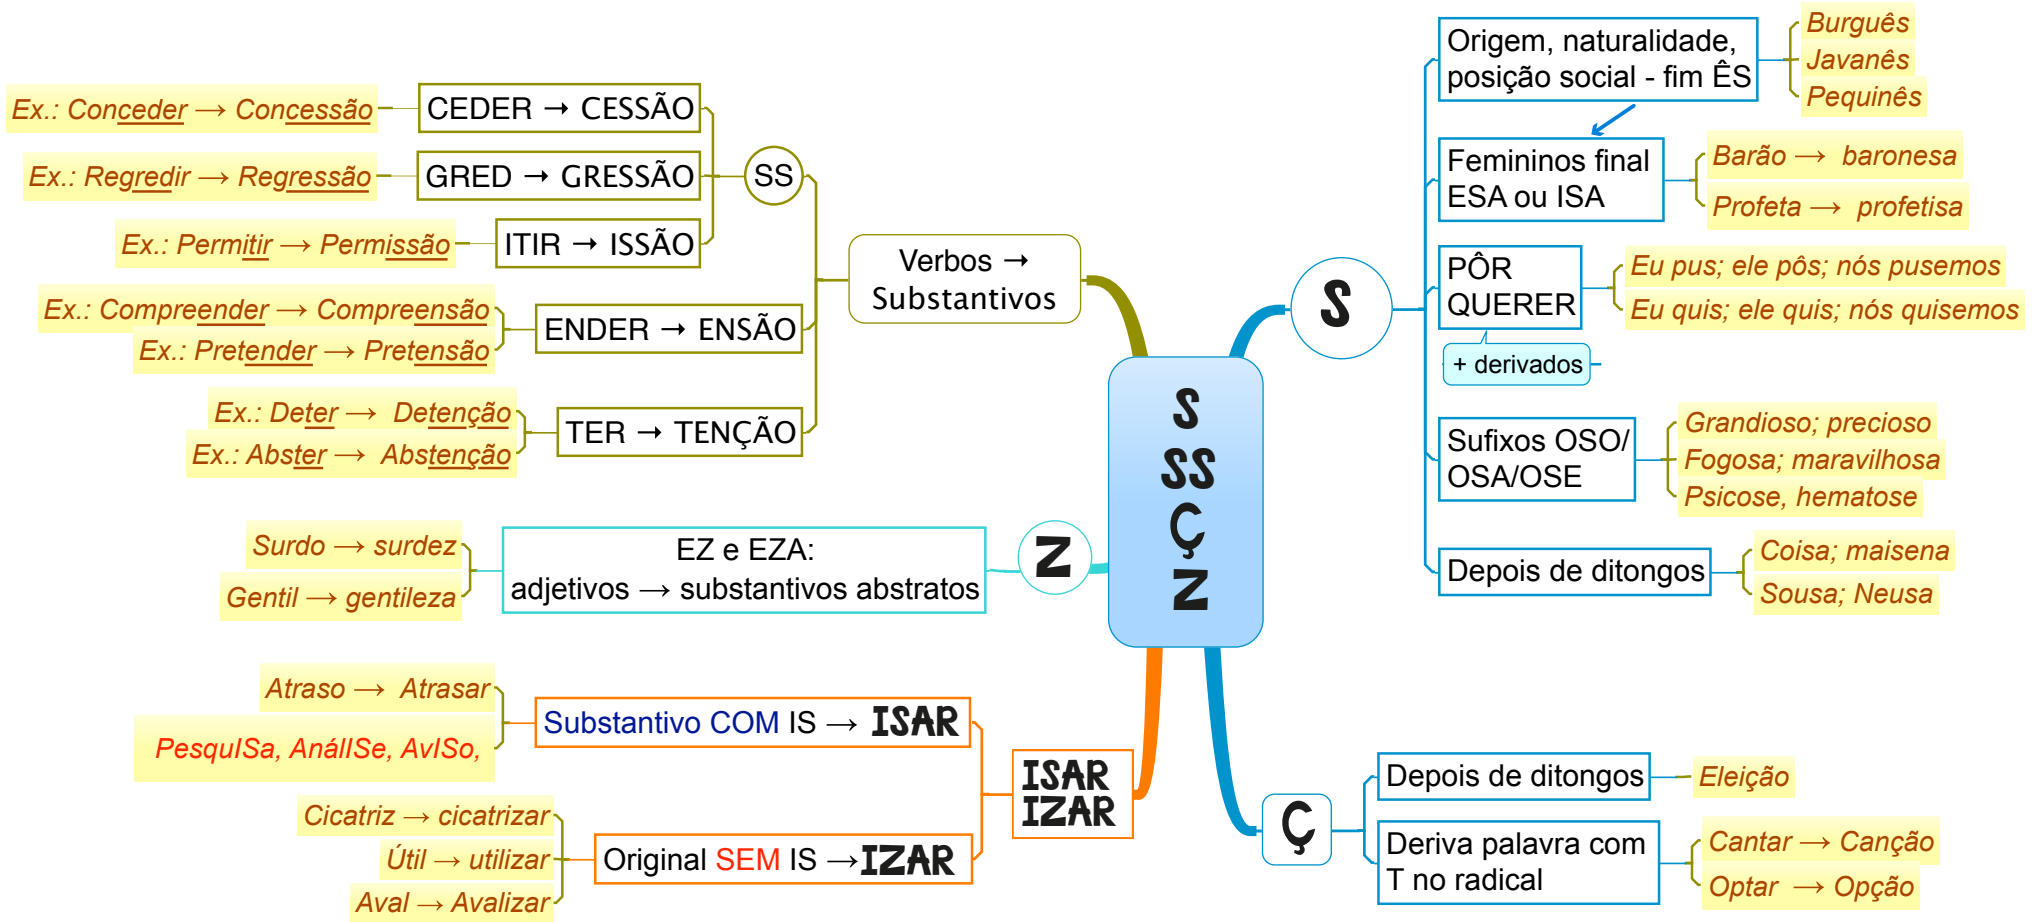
S
SS
Ç
Z

Verbos → Substantivos

SS

CEDER → CESSÃO
Ex.: Conceder → Concessão

GRED → GRESSÃO
Ex.: Regredir → Regressão

ITIR → ISSÃO
Ex.: Permitir → Permissão

ENDER → ENSÃO
Ex.: Compreender → Compreensão
Ex.: Pretender → Pretensão

TER → TENÇÃO
Ex.: Deter → Detenção
Ex.: Abster → Abstenção

Z

EZ e EZA:
adjetivos → substantivos abstratos
Surdo → surdez
Gentil → gentileza

ISAR
IZAR

Substantivo COM IS → ISAR
Atraso → Atrasar
PesquISa, AnálISe, AvISo,

Original SEM IS → IZAR
Cicatriz → cicatrizar
Útil → utilizar
Aval → Avalizar

S

Origem, naturalidade, posição social - fim ÊS
Burguês
Javanês
Pequinês

Femininos final ESA ou ISA
Barão → baronesa
Profeta → profetisa

PÔR
QUERER
+ derivados
Eu pus; ele pôs; nós pusemos
Eu quis; ele quis; nós quisemos

Sufixos OSO/ OSA/OSE
Grandioso; precioso
Fogosa; maravilhosa
Psicose, hematose

Depois de ditongos
Coisa; maisena
Sousa; Neusa

Ç

Depois de ditongos
Eleição

Deriva palavra com T no radical
Cantar → Canção
Optar → Opção